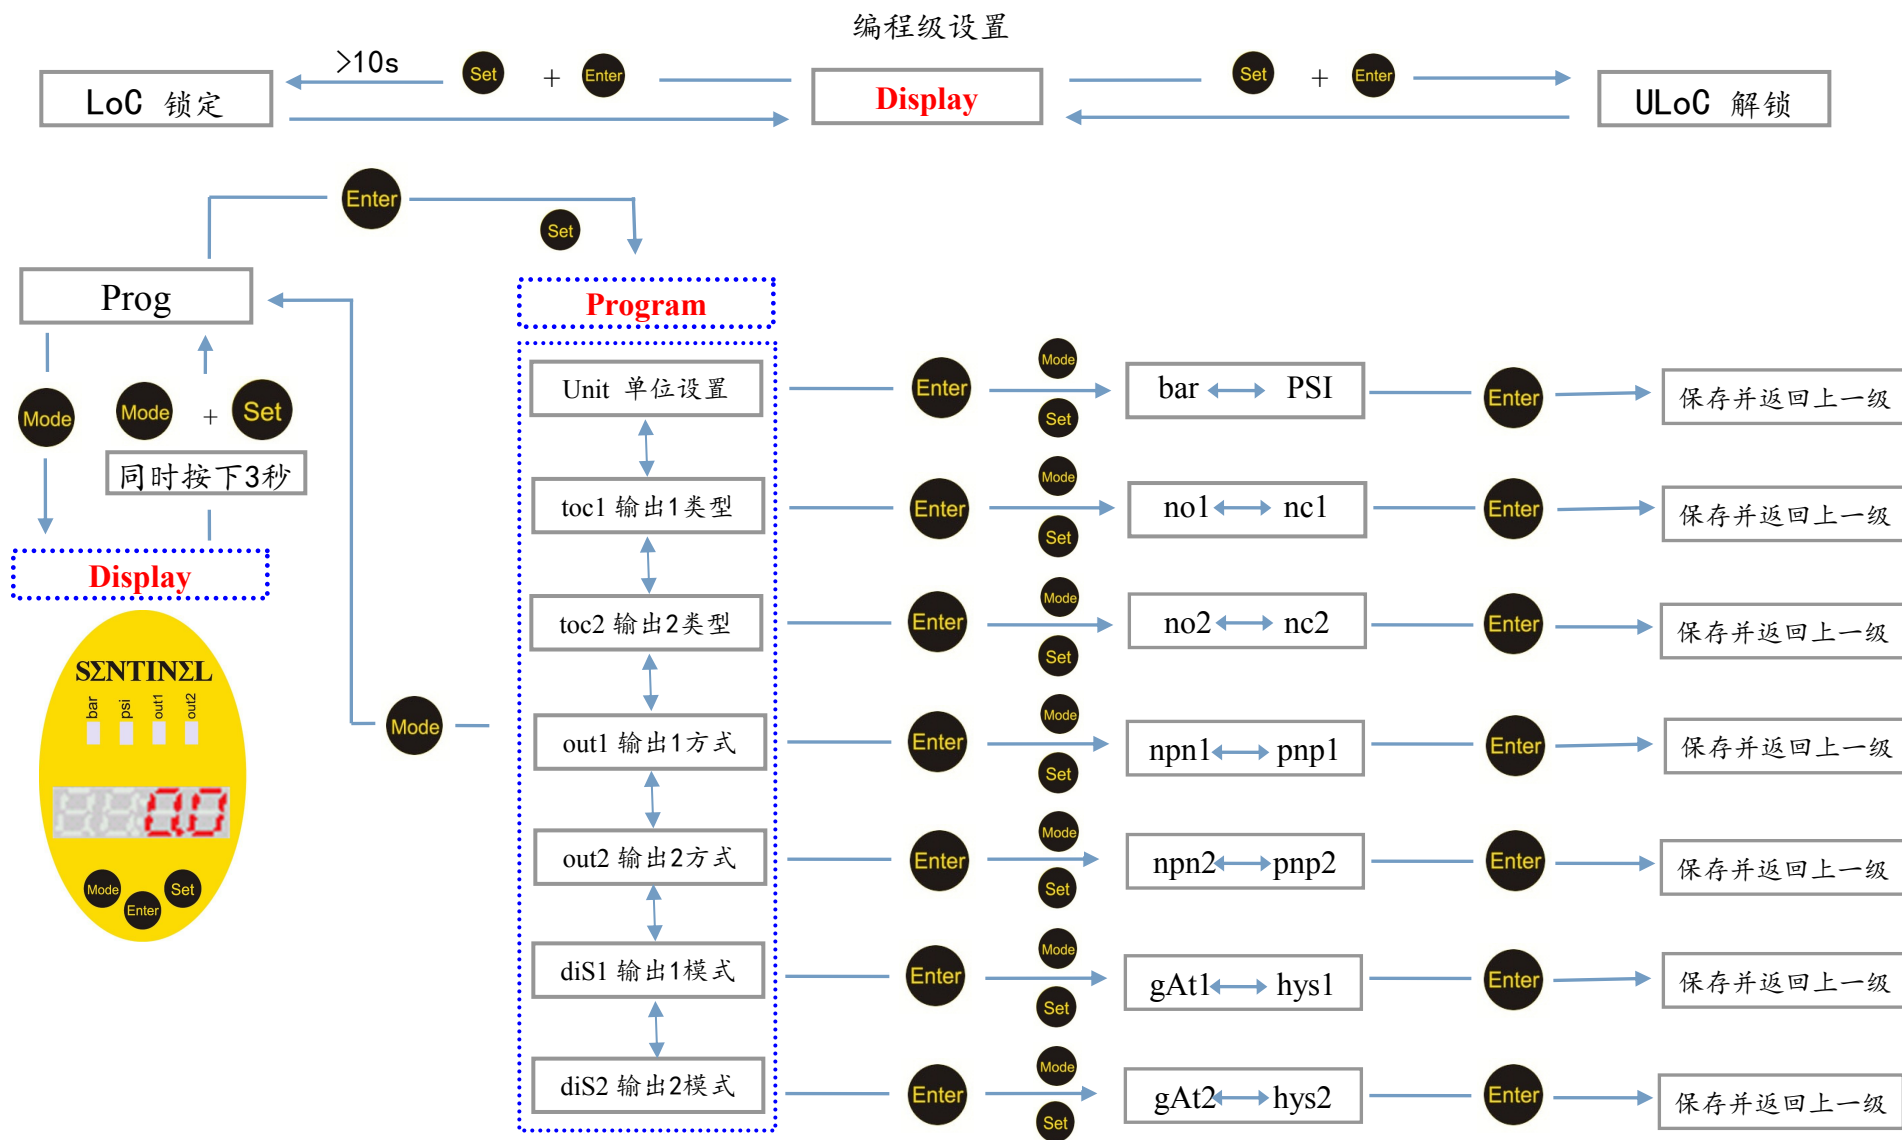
编程级设置

LoC 锁定

>10s

Set + Enter

Display

Set + Enter

ULoC 解锁

Enter

Set

Prog

Program

Mode

Mode + Set

同时按下3秒

Display

SΣNTINΣL

bar psi out1 out2

Mode Enter Set

Mode

Unit 单位设置

toc1 输出1类型

toc2 输出2类型

out1 输出1方式

out2 输出2方式

diS1 输出1模式

diS2 输出2模式

Enter Mode Set bar ⟷ PSI Enter 保存并返回上一级

Enter Mode Set no1 ⟷ nc1 Enter 保存并返回上一级

Enter Mode Set no2 ⟷ nc2 Enter 保存并返回上一级

Enter Mode Set npn1 ⟷ pnp1 Enter 保存并返回上一级

Enter Mode Set npn2 ⟷ pnp2 Enter 保存并返回上一级

Enter Mode Set gAt1 ⟷ hys1 Enter 保存并返回上一级

Enter Mode Set gAt2 ⟷ hys2 Enter 保存并返回上一级